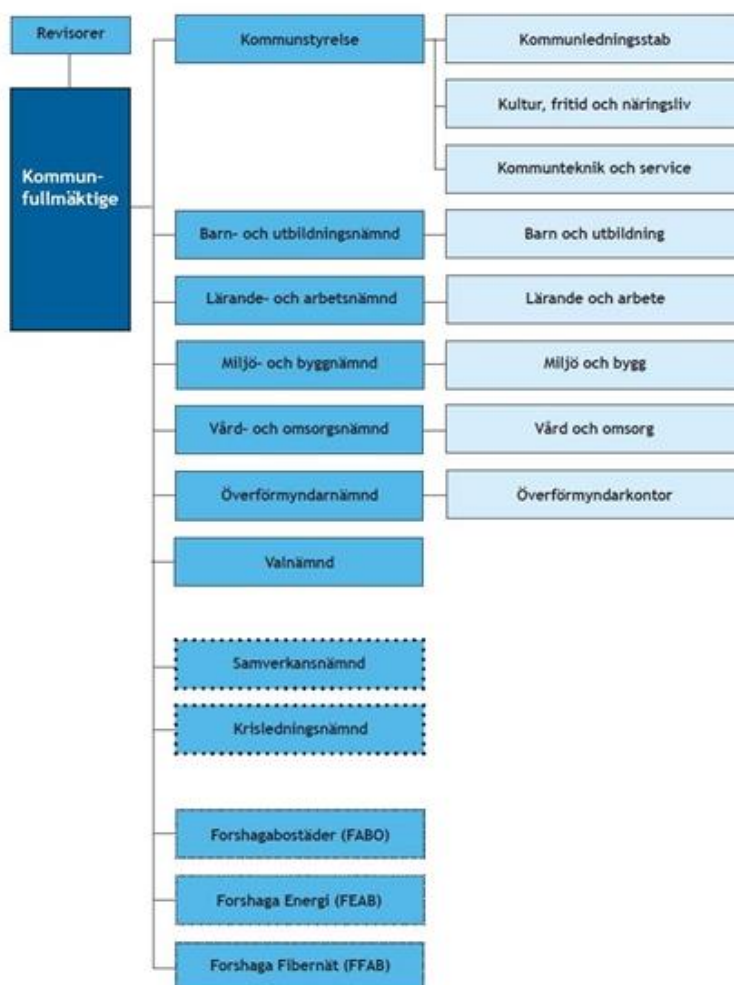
Revisorer

Kommunfullmäktige

Kommunstyrelse

Kommunledningsstab

Kultur, fritid och näringsliv

Kommunteknik och service

Barn- och utbildningsnämnd

Barn och utbildning

Lärande- och arbetsnämnd

Lärande och arbete

Miljö- och byggnämnd

Miljö och bygg

Vård- och omsorgsnämnd

Vård och omsorg

Överförmyndarnämnd

Överförmyndarkontor

Valnämnd

Samverkansnämnd

Krisledningsnämnd

Forshagabostäder (FABO)

Forshaga Energi (FEAB)

Forshaga Fibernät (FFAB)